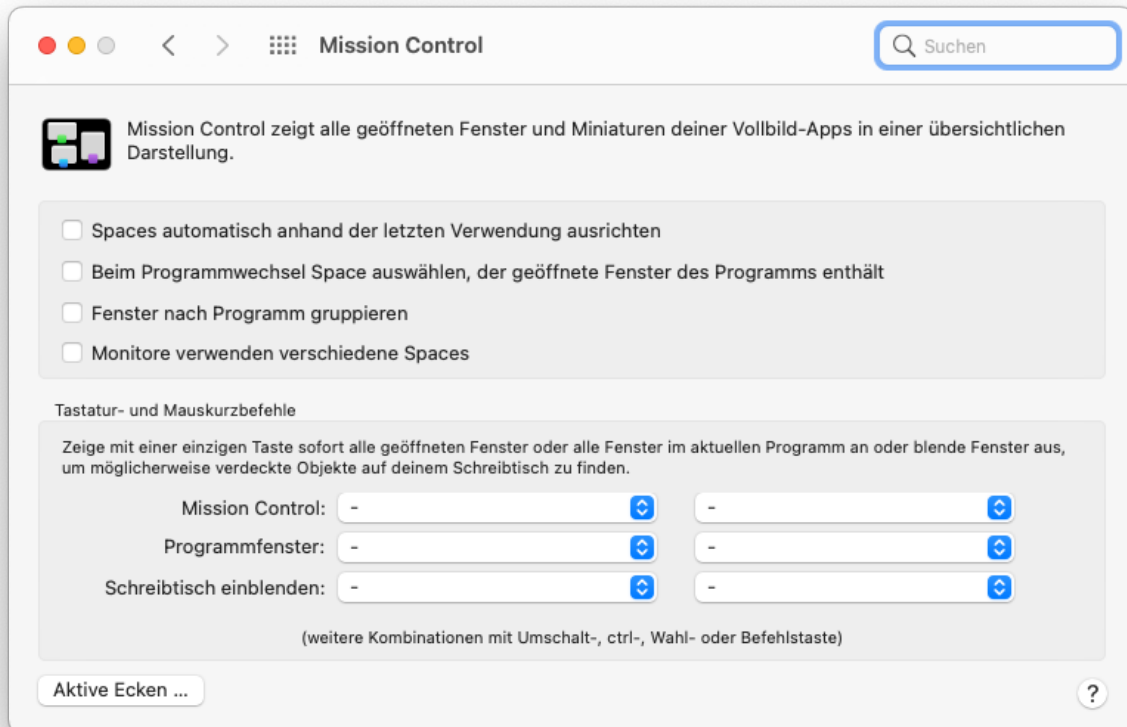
Mission Control

Suchen

Mission Control zeigt alle geöffneten Fenster und Miniaturen deiner Vollbild-Apps in einer übersichtlichen Darstellung.

Spaces automatisch anhand der letzten Verwendung ausrichten

Beim Programmwechsel Space auswählen, der geöffnete Fenster des Programms enthält

Fenster nach Programm gruppieren

Monitore verwenden verschiedene Spaces

Tastatur- und Mauskurzbefehle

Zeige mit einer einzigen Taste sofort alle geöffneten Fenster oder alle Fenster im aktuellen Programm an oder blende Fenster aus, um möglicherweise verdeckte Objekte auf deinem Schreibtisch zu finden.

Mission Control: - -

Programmfenster: - -

Schreibtisch einblenden: - -

(weitere Kombinationen mit Umschalt-, ctrl-, Wahl- oder Befehlstaste)

Aktive Ecken ...

?